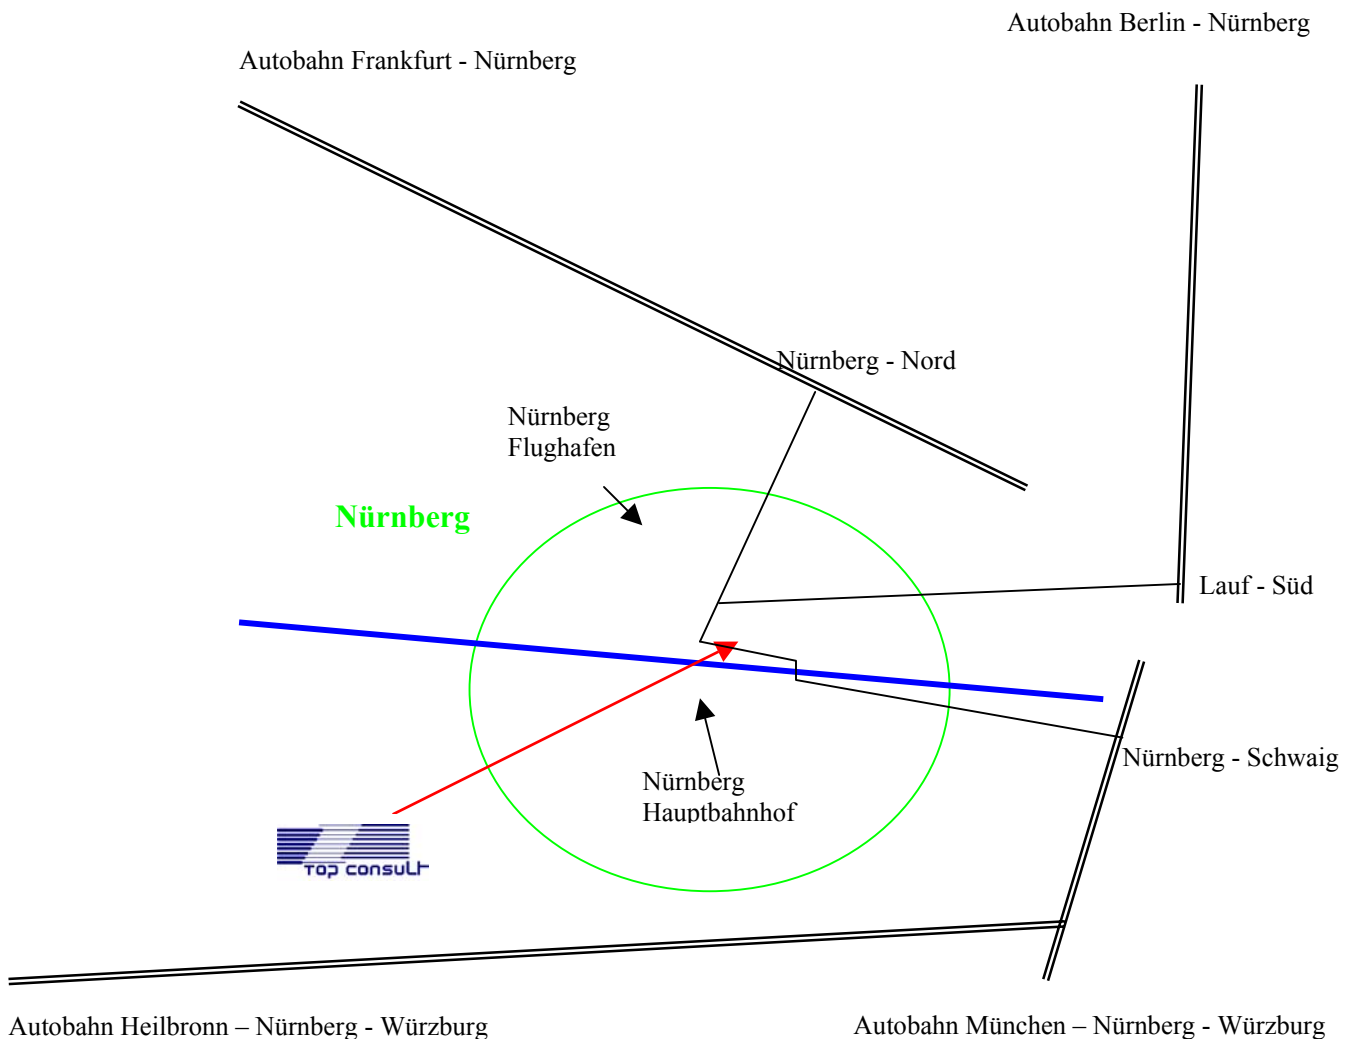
Autobahn Berlin - Nürnberg

Autobahn Frankfurt - Nürnberg

Nürnberg - Nord

Nürnberg Flughafen

Nürnberg

Lauf - Süd

Nürnberg - Schwaig

Nürnberg Hauptbahnhof

Top consult

Autobahn Heilbronn – Nürnberg - Würzburg

Autobahn München – Nürnberg - Würzburg